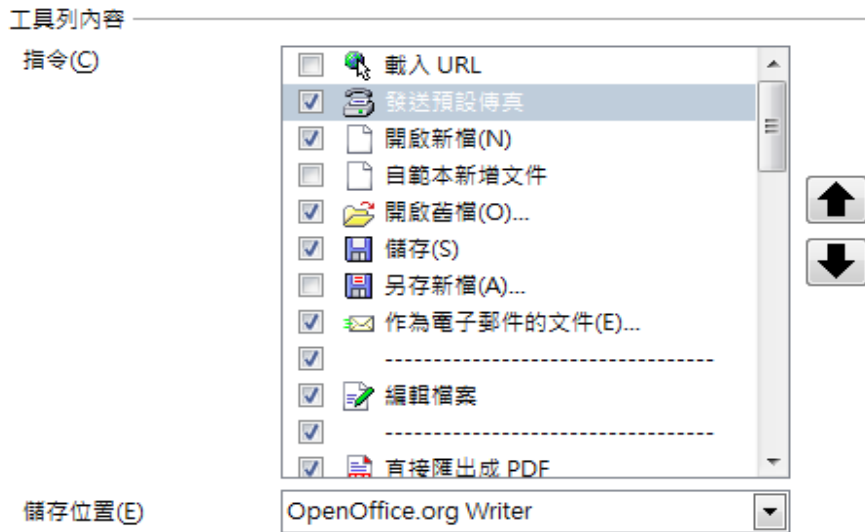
工具列內容

指令(C)

載入 URL
發送預設傳真
開啟新檔(N)
自範本新增文件
開啟舊檔(O)...
儲存(S)
另存新檔(A)...
作為電子郵件的文件(E)...
----------------------------------
編輯檔案
----------------------------------
直接匯出成 PDF

儲存位置(E)
OpenOffice.org Writer